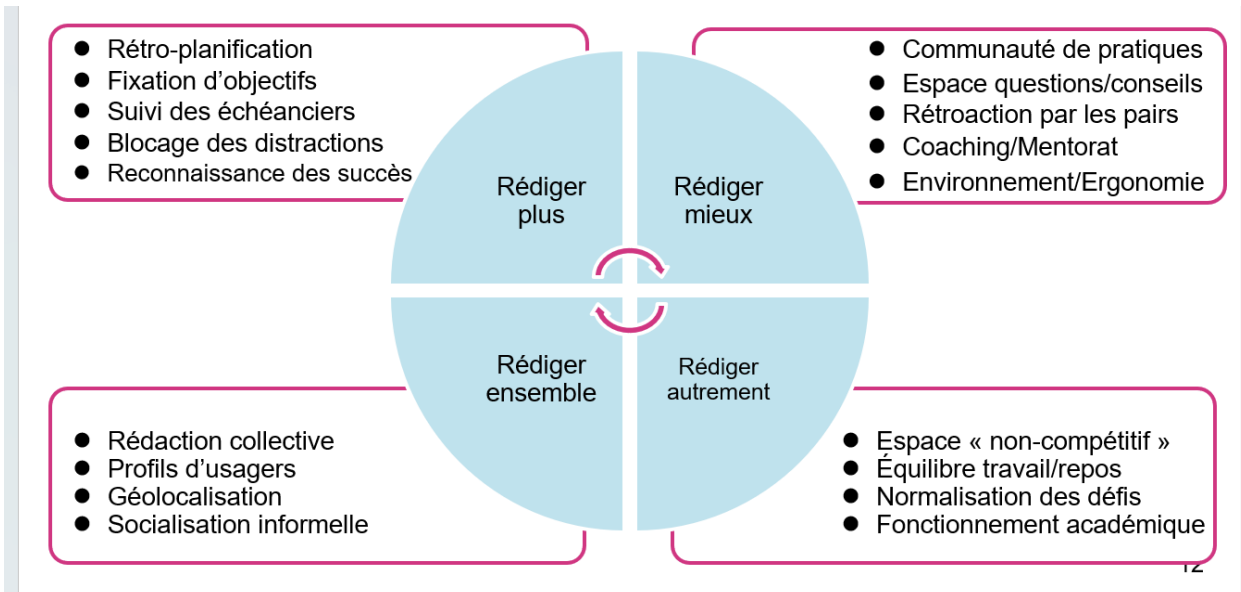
- Rétro-planification
- Fixation d’objectifs
- Suivi des échéanciers
- Blocage des distractions
- Reconnaissance des succès

- Communauté de pratiques
- Espace questions/conseils
- Rétroaction par les pairs
- Coaching/Mentorat
- Environnement/Ergonomie

Rédiger plus

Rédiger mieux

Rédiger ensemble

Rédiger autrement

- Rédaction collective
- Profils d’usagers
- Géolocalisation
- Socialisation informelle

- Espace « non-compétitif »
- Équilibre travail/repos
- Normalisation des défis
- Fonctionnement académique

12